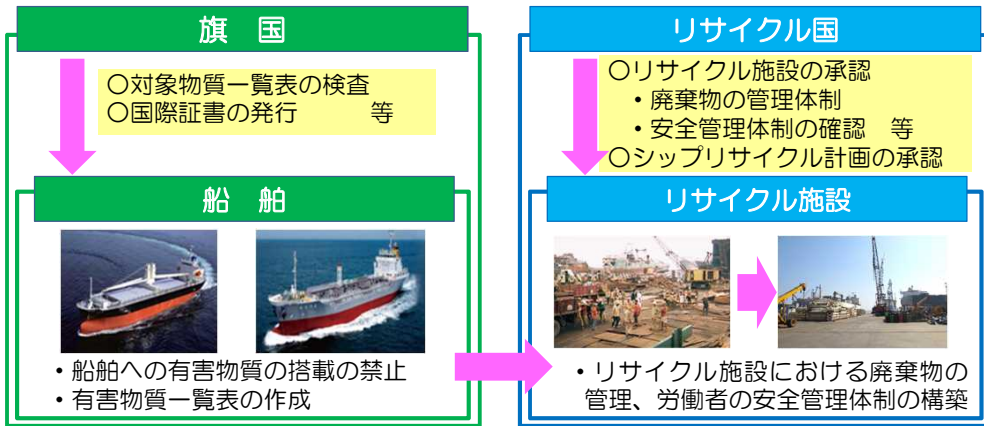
旗　国

○対象物質一覧表の検査
○国際証書の発行　　　等

船　舶

・船舶への有害物質の搭載の禁止
・有害物質一覧表の作成

リサイクル国

○リサイクル施設の承認
・廃棄物の管理体制
・安全管理体制の確認　等
○シップリサイクル計画の承認

リサイクル施設

・リサイクル施設における廃棄物の管理、労働者の安全管理体制の構築